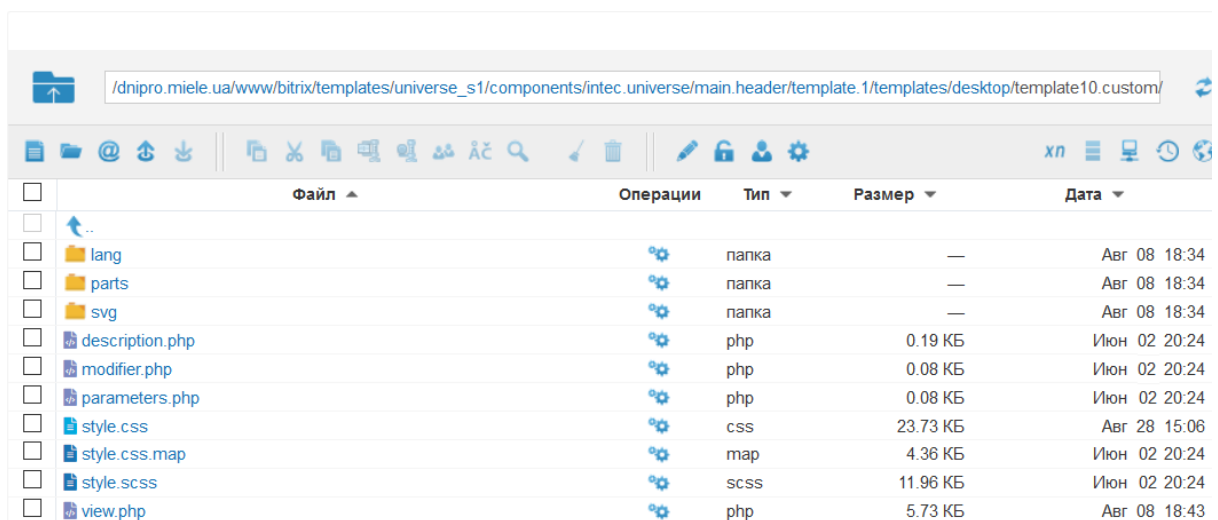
/dnipro.miele.ua/www/bitrix/templates/universe_s1/components/intec.universe/main.header/template.1/templates/desktop/template10.custom/

xn

| | Файл ▲ | Операции | Тип ▼ | Размер ▼ | Дата ▼ |
|---|---|---|---|---|---|
| | .. | | | | |
| | lang | | папка | — | Авг 08 18:34 |
| | parts | | папка | — | Авг 08 18:34 |
| | svg | | папка | — | Авг 08 18:34 |
| | description.php | | php | 0.19 КБ | Июн 02 20:24 |
| | modifier.php | | php | 0.08 КБ | Июн 02 20:24 |
| | parameters.php | | php | 0.08 КБ | Июн 02 20:24 |
| | style.css | | css | 23.73 КБ | Авг 28 15:06 |
| | style.css.map | | map | 4.36 КБ | Июн 02 20:24 |
| | style.scss | | scss | 11.96 КБ | Июн 02 20:24 |
| | view.php | | php | 5.73 КБ | Авг 08 18:43 |